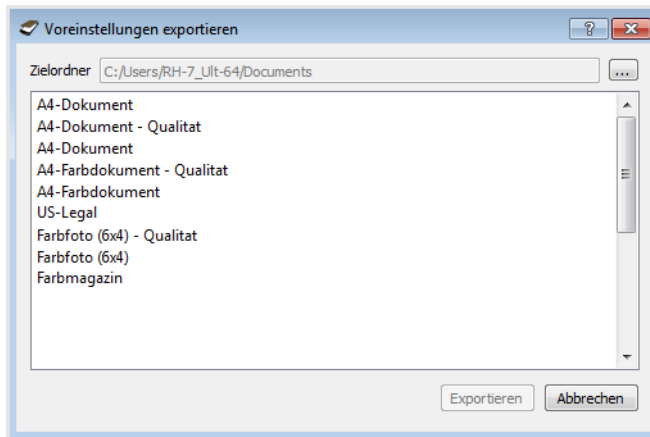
Voreinstellungen exportieren

?

Zielordner C:/Users/RH-7_Ult-64/Documents ...

A4-Dokument
A4-Dokument - Qualitat
A4-Dokument
A4-Farbdokument - Qualitat
A4-Farbdokument
US-Legal
Farbfoto (6x4) - Qualitat
Farbfoto (6x4)
Farbmagazin

Exportieren Abbrechen